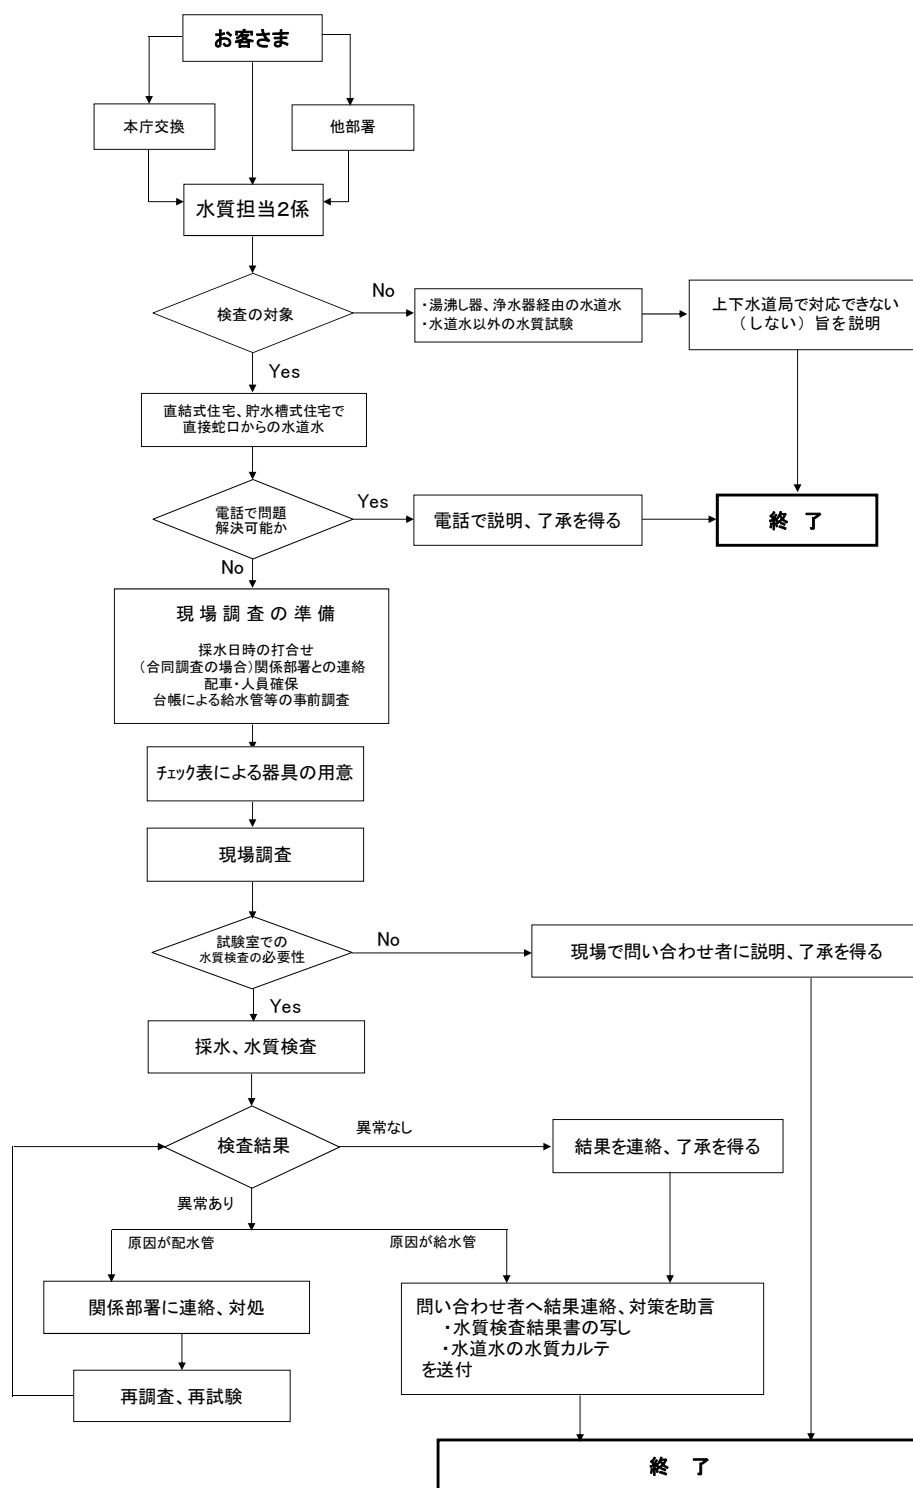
お客さま

本庁交換

他部署

水質担当2係

検査の対象

No

・湯沸し器、浄水器経由の水道水
・水道水以外の水質試験

上下水道局で対応できない（しない）旨を説明

Yes

直結式住宅、貯水槽式住宅で直接蛇口からの水道水

電話で問題解決可能か

Yes

電話で説明、了承を得る

終　了

No

現 場 調 査 の 準 備

採水日時の打合せ
（合同調査の場合）関係部署との連絡
配車・人員確保
台帳による給水管等の事前調査

ﾁｪｯｸ表による器具の用意

現場調査

試験室での水質検査の必要性

No

現場で問い合わせ者に説明、了承を得る

Yes

採水、水質検査

検査結果

異常なし

結果を連絡、了承を得る

異常あり

原因が配水管

原因が給水管

関係部署に連絡、対処

問い合わせ者へ結果連絡、対策を助言
・水質検査結果書の写し
・水道水の水質カルテ
を送付

再調査、再試験

終　了